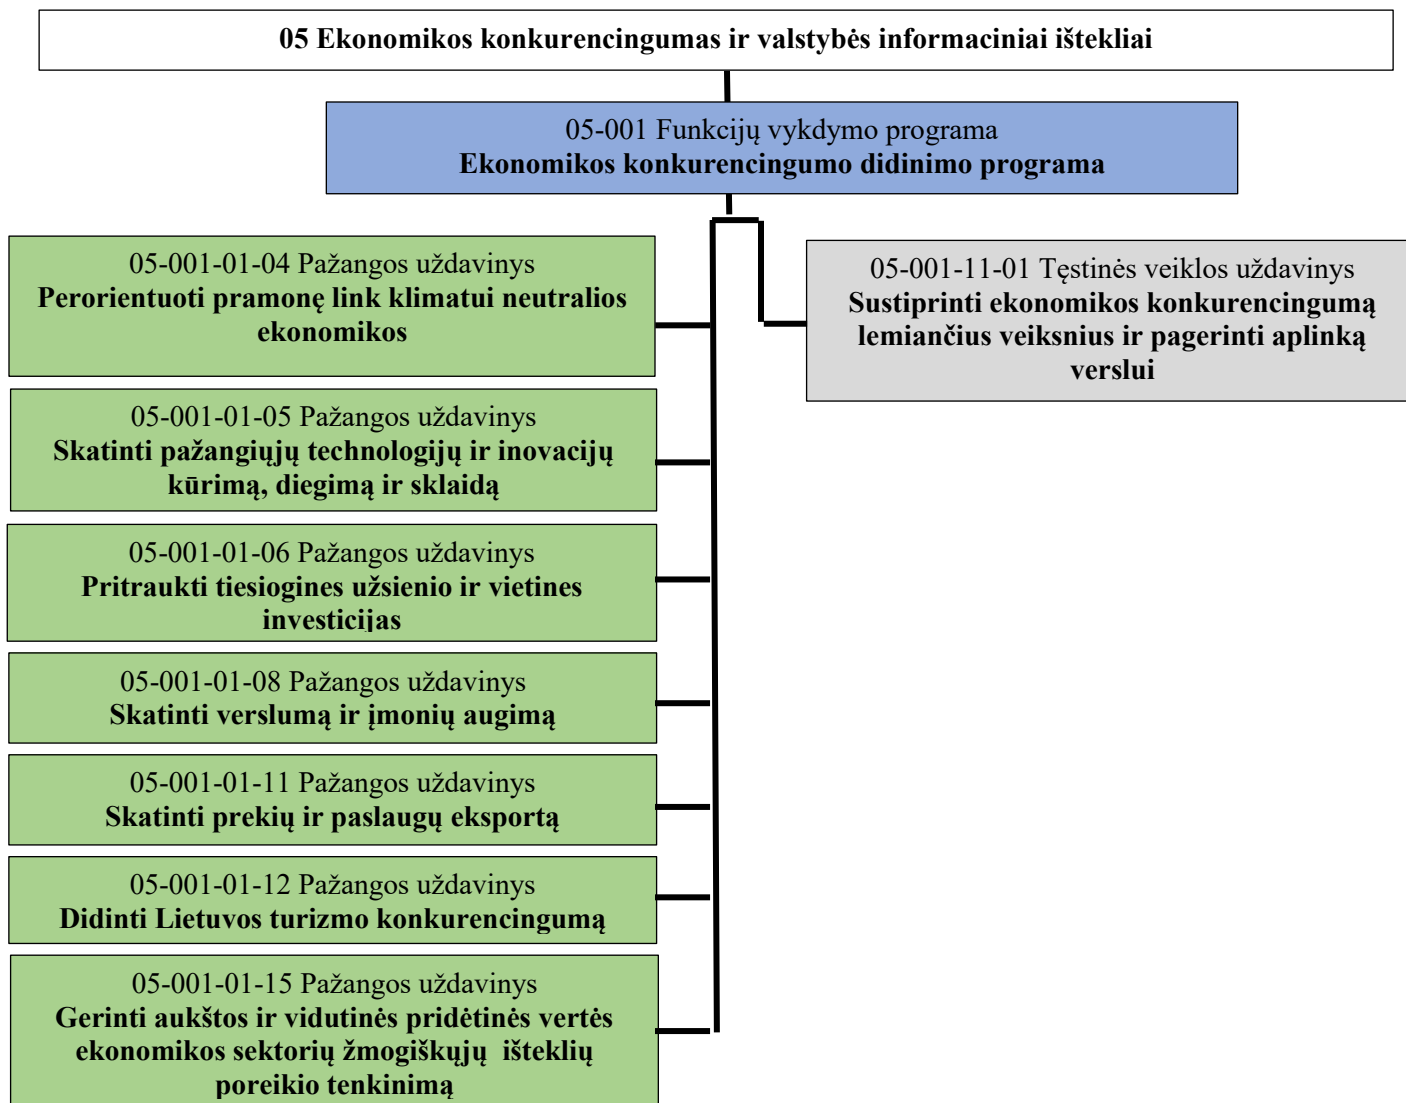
05 Ekonomikos konkurencingumas ir valstybės informaciniai ištekliai

05-001 Funkcijų vykdymo programa
Ekonomikos konkurencingumo didinimo programa

05-001-01-04 Pažangos uždavinys
Perorientuoti pramonę link klimatui neutralios ekonomikos

05-001-11-01 Tęstinės veiklos uždavinys
Sustiprinti ekonomikos konkurencingumą lemiančius veiksnius ir pagerinti aplinką verslui

05-001-01-05 Pažangos uždavinys
Skatinti pažangiųjų technologijų ir inovacijų kūrimą, diegimą ir sklaidą

05-001-01-06 Pažangos uždavinys
Pritraukti tiesiogines užsienio ir vietines investicijas

05-001-01-08 Pažangos uždavinys
Skatinti verslumą ir įmonių augimą

05-001-01-11 Pažangos uždavinys
Skatinti prekių ir paslaugų eksportą

05-001-01-12 Pažangos uždavinys
Didinti Lietuvos turizmo konkurencingumą

05-001-01-15 Pažangos uždavinys
Gerinti aukštos ir vidutinės pridėtinės vertės ekonomikos sektorių žmogiškųjų išteklių poreikio tenkinimą